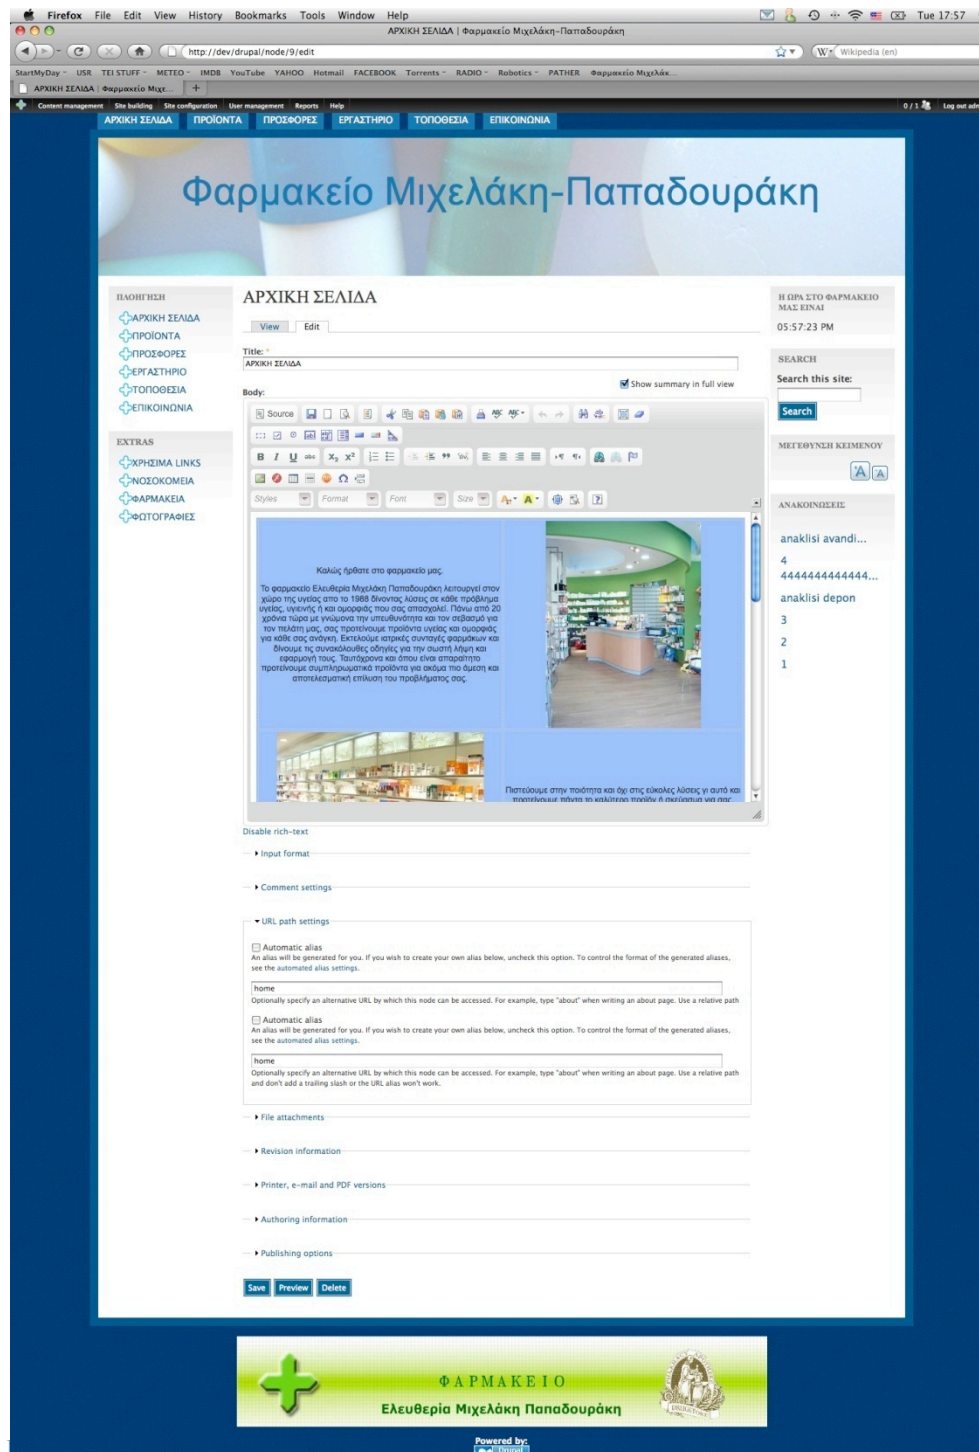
Firefox File Edit View History Bookmarks Tools Window Help
Tue 17:57
ΑΡΧΙΚΗ ΣΕΛΙΔΑ | Φαρμακείο Μιχελάκη-Παπαδουράκη
http://dev/drupal/node/9/edit
Wikipedia (en)
StartMyDay USR TEI STUFF METEO IMDB YouTube YAHOO Hotmail FACEBOOK Torrents RADIO Robotics PATHER Φαρμακείο Μιχελάκ...
ΑΡΧΙΚΗ ΣΕΛΙΔΑ | Φαρμακείο Μιχε...
Content management Site building Site configuration User management Reports Help
0 / 1 Log out adm
ΑΡΧΙΚΗ ΣΕΛΙΔΑ ΠΡΟΪΟΝΤΑ ΠΡΟΣΦΟΡΕΣ ΕΡΓΑΣΤΗΡΙΟ ΤΟΠΟΘΕΣΙΑ ΕΠΙΚΟΙΝΩΝΙΑ

Φαρμακείο Μιχελάκη-Παπαδουράκη

ΠΛΟΗΓΗΣΗ
ΑΡΧΙΚΗ ΣΕΛΙΔΑ
ΠΡΟΪΟΝΤΑ
ΠΡΟΣΦΟΡΕΣ
ΕΡΓΑΣΤΗΡΙΟ
ΤΟΠΟΘΕΣΙΑ
ΕΠΙΚΟΙΝΩΝΙΑ

EXTRAS
ΧΡΗΣΙΜΑ LINKS
ΝΟΣΟΚΟΜΕΙΑ
ΦΑΡΜΑΚΕΙΑ
ΦΩΤΟΓΡΑΦΙΕΣ

ΑΡΧΙΚΗ ΣΕΛΙΔΑ
View Edit
Title: *
ΑΡΧΙΚΗ ΣΕΛΙΔΑ
Show summary in full view
Body:
Source
Styles Format Font Size

Καλώς ήρθατε στο φαρμακείο μας.

Το φαρμακείο Ελευθερία Μιχελάκη Παπαδουράκη λειτουργεί στον χώρο της υγείας από το 1988 δίνοντας λύσεις σε κάθε πρόβλημα υγείας, υγιεινής ή και ομορφιάς που σας απασχολεί. Πάνω από 20 χρόνια τώρα με γνώμονα την υπευθυνότητα και τον σεβασμό για τον πελάτη μας, σας προτείνουμε προϊόντα υγείας και ομορφιάς για κάθε σας ανάγκη. Εκτελούμε ιατρικές συνταγές φαρμάκων και δίνουμε τις συνακόλουθες οδηγίες για την σωστή λήψη και εφαρμογή τους. Ταυτόχρονα και όπου είναι απαραίτητο προτείνουμε συμπληρωματικά προϊόντα για ακόμα πιο άμεση και αποτελεσματική επίλυση του προβλήματος σας.

Πιστεύουμε στην ποιότητα και όχι στις εύκολες λύσεις γι αυτό και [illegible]

Disable rich-text
Input format
Comment settings
URL path settings
Automatic alias
An alias will be generated for you. If you wish to create your own alias below, uncheck this option. To control the format of the generated aliases, see the automated alias settings.
home
Optionally specify an alternative URL by which this node can be accessed. For example, type "about" when writing an about page. Use a relative path
Automatic alias
An alias will be generated for you. If you wish to create your own alias below, uncheck this option. To control the format of the generated aliases, see the automated alias settings.
home
Optionally specify an alternative URL by which this node can be accessed. For example, type "about" when writing an about page. Use a relative path and don't add a trailing slash or the URL alias won't work.
File attachments
Revision information
Printer, e-mail and PDF versions
Authoring information
Publishing options
Save Preview Delete

Η ΩΡΑ ΣΤΟ ΦΑΡΜΑΚΕΙΟ ΜΑΣ ΕΙΝΑΙ
05:57:23 PM
SEARCH
Search this site:
Search
ΜΕΓΕΘΥΝΣΗ ΚΕΙΜΕΝΟΥ
A A
ΑΝΑΚΟΙΝΩΣΕΙΣ
anaklisi avandi...
4
4444444444444...
anaklisi depon
3
2
1

ΦΑΡΜΑΚΕΙΟ
Ελευθερία Μιχελάκη Παπαδουράκη
Powered by Drupal